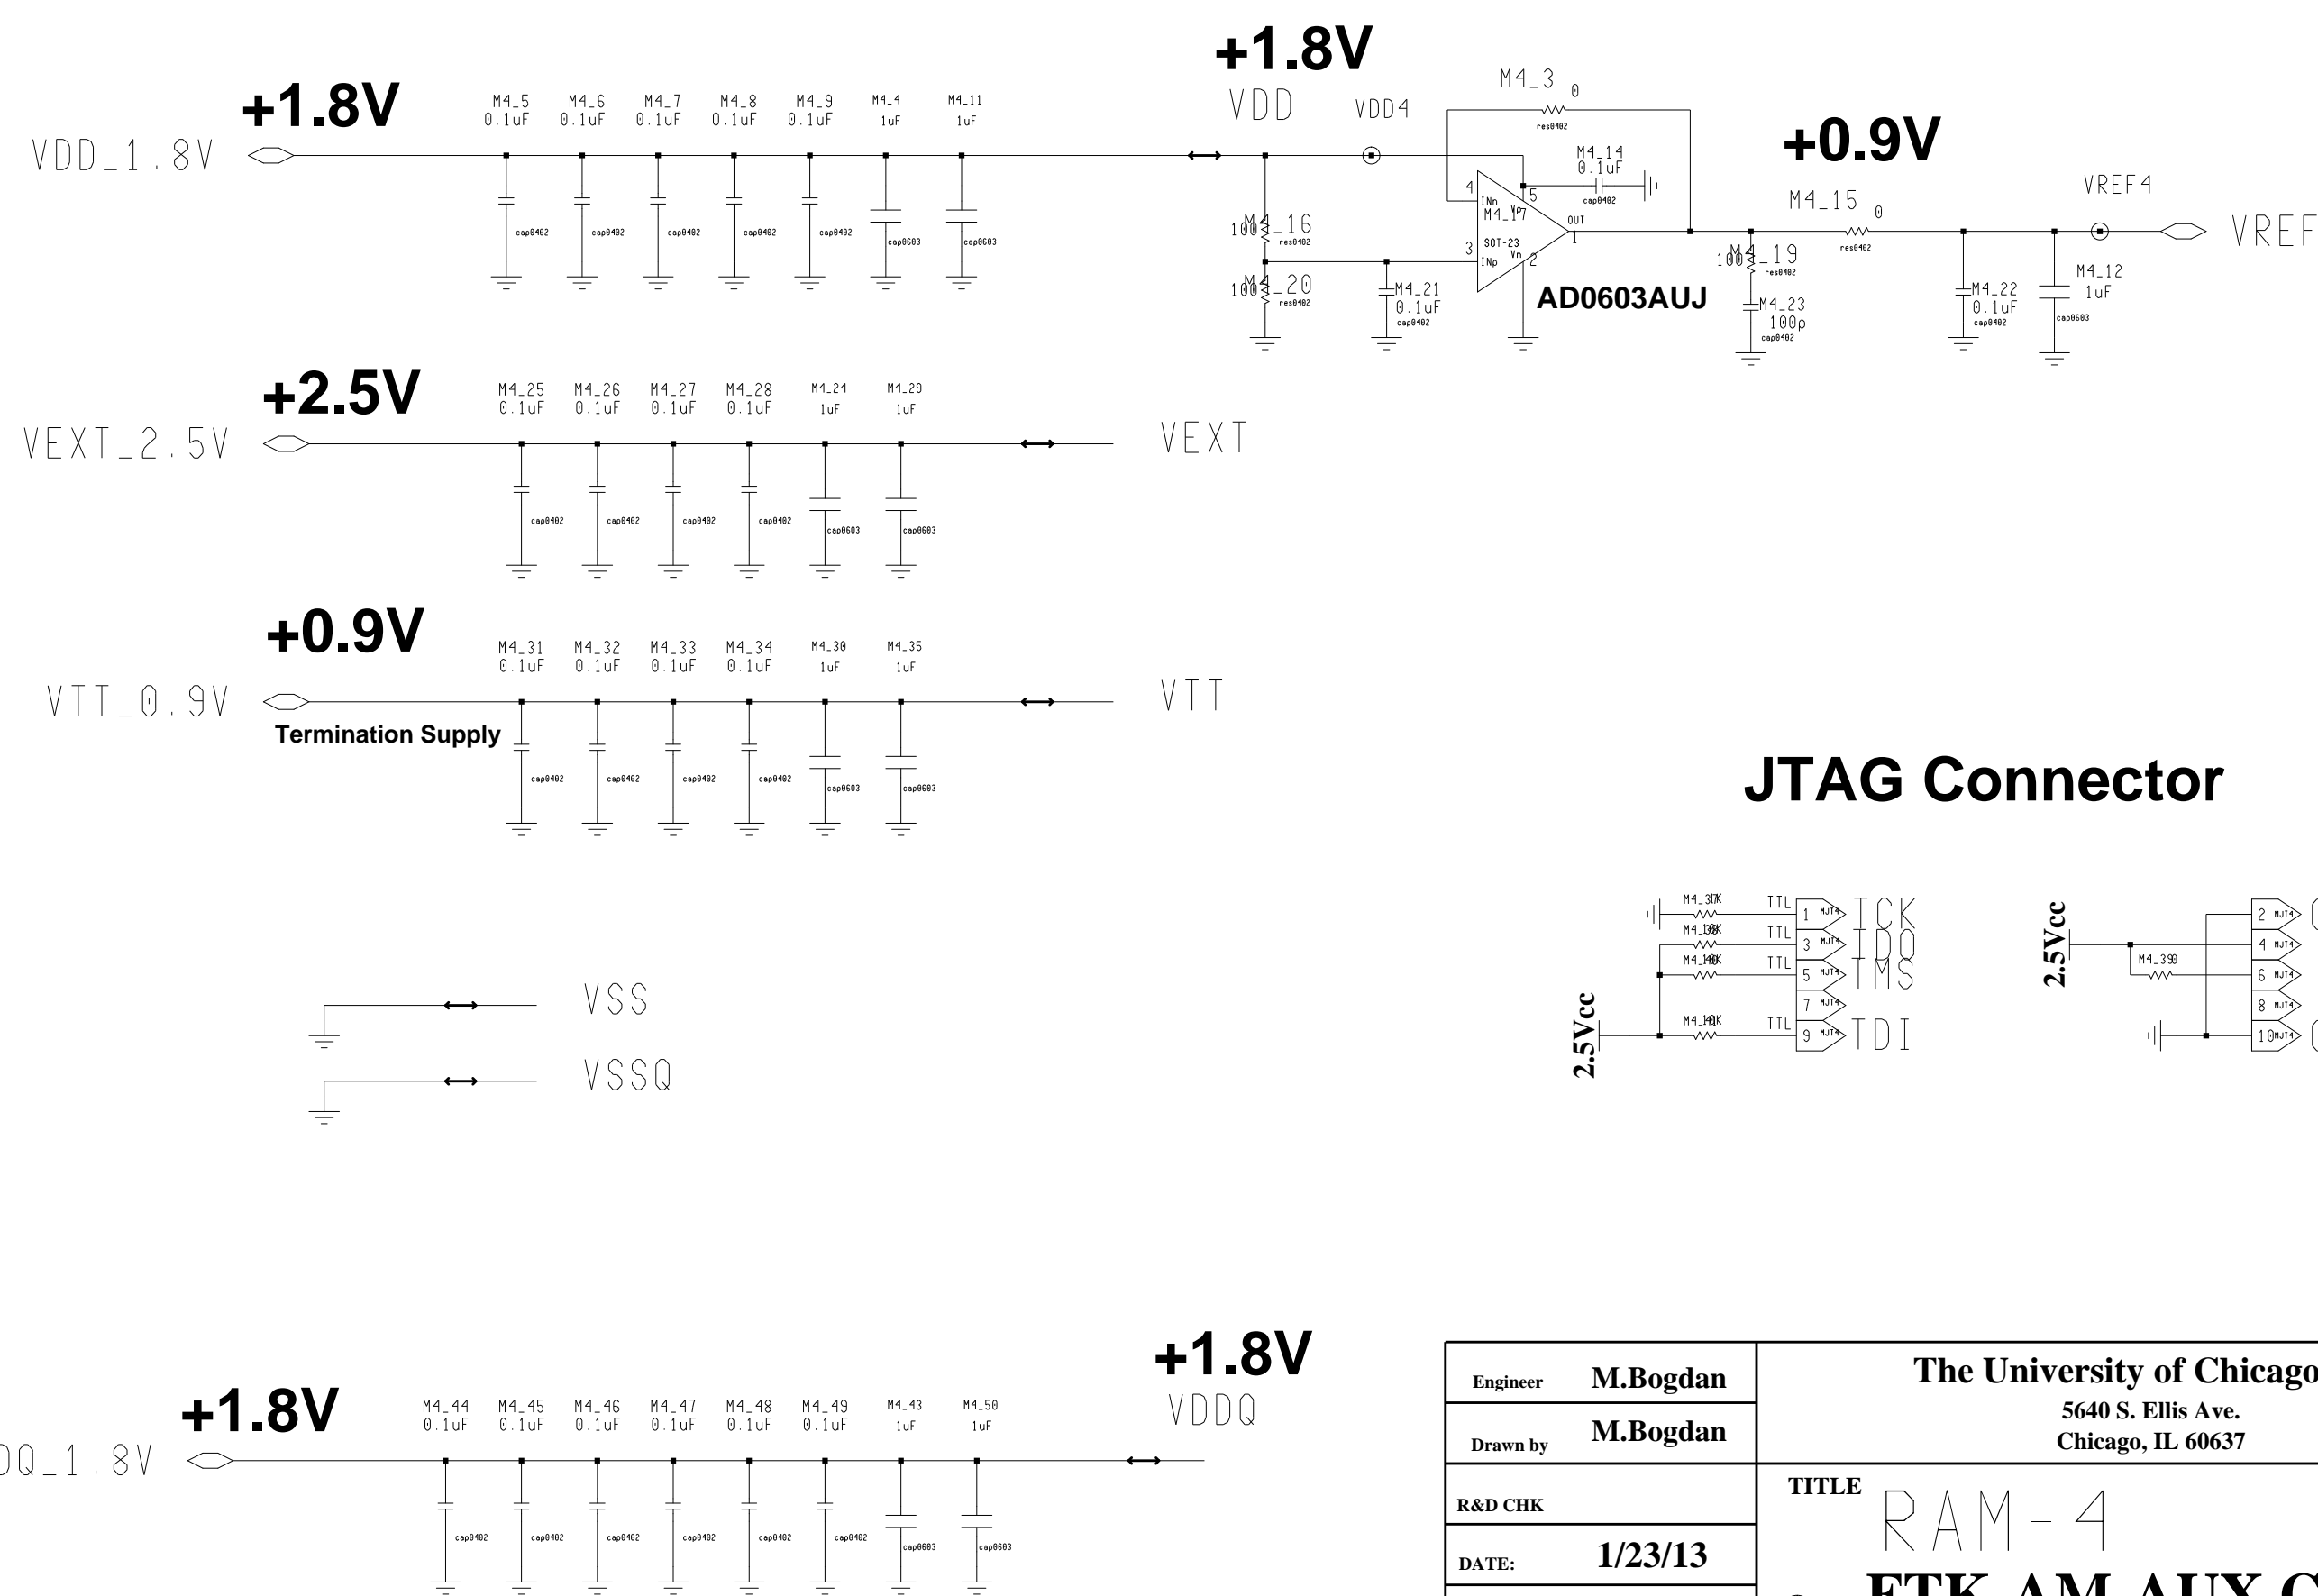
+1.8V

VDD_1.8V

M4_5 0.1uF cap0402
M4_6 0.1uF cap0402
M4_7 0.1uF cap0402
M4_8 0.1uF cap0402
M4_9 0.1uF cap0402
M4_4 1uF cap0603
M4_11 1uF cap0603

+1.8V
VDD
VDD4

M4_3 0 res0402
M4_14 0.1uF cap0402
M4_16 100 res0402
M4_20 100 res0402
M4_21 0.1uF cap0402
M4_17 SOT-23 INn INp Vp Vn OUT 4 5 3 2 1
AD0603AUJ

+0.9V
M4_15 0 res0402
M4_19 100 res0402
M4_23 100p cap0402
M4_22 0.1uF cap0402
M4_12 1uF cap0603
VREF4
VREF

+2.5V
VEXT_2.5V
M4_25 0.1uF cap0402
M4_26 0.1uF cap0402
M4_27 0.1uF cap0402
M4_28 0.1uF cap0402
M4_24 1uF cap0603
M4_29 1uF cap0603
VEXT

+0.9V
VTT_0.9V
Termination Supply
M4_31 0.1uF cap0402
M4_32 0.1uF cap0402
M4_33 0.1uF cap0402
M4_34 0.1uF cap0402
M4_30 1uF cap0603
M4_35 1uF cap0603
VTT

JTAG Connector

M4_37 1K TTL 1 MJT4 TCK
M4_38 1K TTL 3 MJT4 TDO
M4_40 1K TTL 5 MJT4 TMS
7 MJT4
M4_41 1K TTL 9 MJT4 TDI
2.5Vcc

2.5Vcc
M4_39 0
2 MJT4
4 MJT4
6 MJT4
8 MJT4
10 MJT4

VSS
VSSQ

+1.8V
VDDQ

+1.8V
DQ_1.8V
M4_44 0.1uF cap0402
M4_45 0.1uF cap0402
M4_46 0.1uF cap0402
M4_47 0.1uF cap0402
M4_48 0.1uF cap0402
M4_49 0.1uF cap0402
M4_43 1uF cap0603
M4_50 1uF cap0603

| Engineer M.Bogdan | The University of Chicago 5640 S. Ellis Ave. Chicago, IL 60637 |
|---|---|
| Drawn by M.Bogdan | |
| R&D CHK | TITLE RAM-4 |
| DATE: 1/23/13 | FTK AM AUX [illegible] |